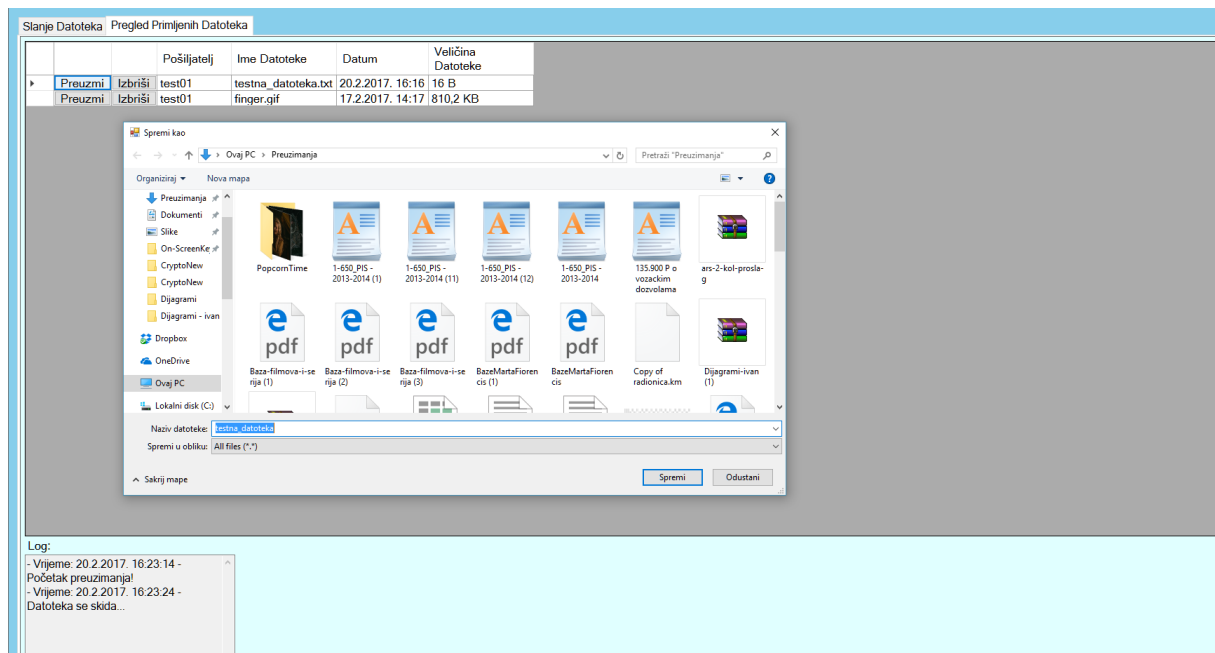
Slanje Datoteka | Pregled Primljenih Datoteka

| | | | Pošiljatelj | Ime Datoteke | Datum | Veličina Datoteke |
|---|---|---|---|---|---|---|
| ▸ | Preuzmi | Izbriši | test01 | testna_datoteka.txt | 20.2.2017. 16:16 | 16 B |
| | Preuzmi | Izbriši | test01 | finger.gif | 17.2.2017. 14:17 | 810,2 KB |

Spremi kao

Ovaj PC › Preuzimanja

Pretraži "Preuzimanja"

Organiziraj ▾ Nova mapa

Preuzimanja
Dokumenti
Slike
On-ScreenKe
CryptoNew
CryptoNew
Dijagrami
Dijagrami - ivan
Dropbox
OneDrive
Ovaj PC
Lokalni disk (C:)

PopcornTime
1-650_PIS - 2013-2014 (1)
1-650_PIS - 2013-2014 (11)
1-650_PIS - 2013-2014 (12)
1-650_PIS - 2013-2014
135.900 P o vozackim dozvolama
ars-2-kol-prosla-g
Baza-filmova-i-serija (1)
Baza-filmova-i-serija (2)
Baza-filmova-i-serija (3)
BazeMartaFiorencis (1)
BazeMartaFiorencis
Copy of radionica.km
Dijagrami-ivan (1)

Naziv datoteke: testna_datoteka
Spremi u obliku: All files (*.*)

^ Sakrij mape

Spremi
Odustani

Log:
- Vrijeme: 20.2.2017. 16:23:14 - Početak preuzimanja!
- Vrijeme: 20.2.2017. 16:23:24 - Datoteka se skida...